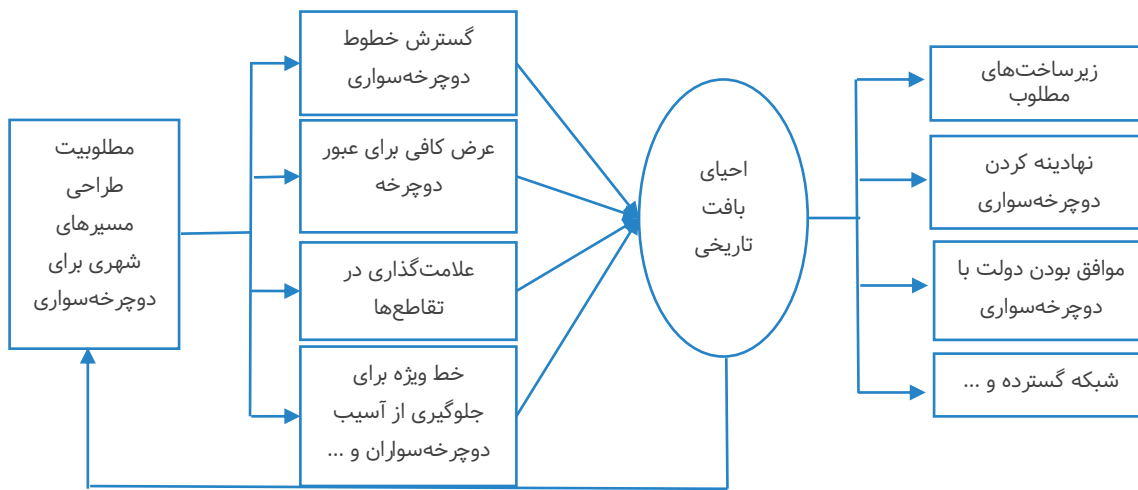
مطلوبیت طراحی مسیرهای شهری برای دوچرخه‌سواری

گسترش خطوط دوچرخه‌سواری

عرض کافی برای عبور دوچرخه

علامت‌گذاری در تقاطع‌ها

خط ویژه برای جلوگیری از آسیب دوچرخه‌سواران و ...

احیای بافت تاریخی

زیرساخت‌های مطلوب

نهادینه کردن دوچرخه‌سواری

موافق بودن دولت با دوچرخه‌سواری

شبکه گسترده و ...